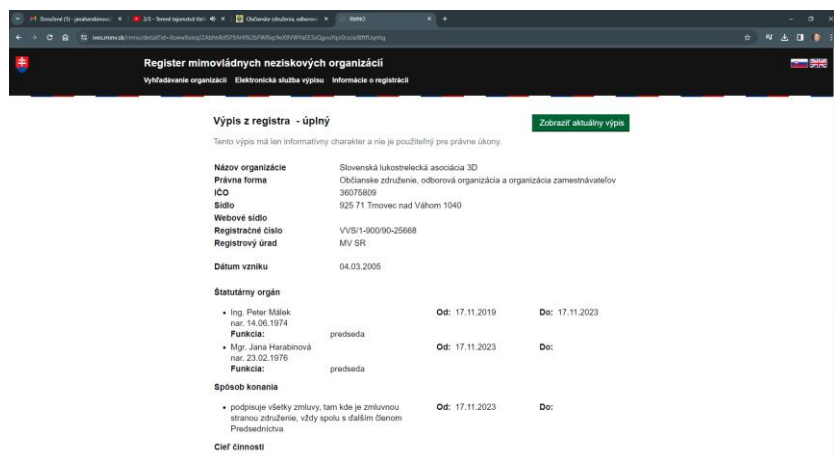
M Doručené (1) - janaharabinova × | 2/5 - Temné tajomstvá Vat × | Občianske združenia, odborové × | RMNO × | +

ives.minv.sk/rmno/detail?id=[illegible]

Register mimovládnych neziskových organizácií

Vyhľadávanie organizácií Elektronická služba výpisu Informácie o registrácii

Výpis z registra - úplný

Zobraziť aktuálny výpis

Tento výpis má len informatívny charakter a nie je použiteľný pre právne úkony.

Názov organizácie Slovenská lukostrelecká asociácia 3D
Právna forma Občianske združenie, odborová organizácia a organizácia zamestnávateľov
IČO 36075809
Sídlo 925 71 Trnovec nad Váhom 1040
Webové sídlo
Registračné číslo VVS/1-900/90-25688
Registrový úrad MV SR

Dátum vzniku 04.03.2005

Štatutárny orgán

• Ing. Peter Málek nar. 14.06.1974 Od: 17.11.2019 Do: 17.11.2023
Funkcia: predseda
• Mgr. Jana Harabinová nar. 23.02.1976 Od: 17.11.2023 Do:
Funkcia: predseda

Spôsob konania

• podpisuje všetky zmluvy, tam kde je zmluvnou stranou združenie, vždy spolu s ďalším členom Predsedníctva Od: 17.11.2023 Do:

Cieľ činnosti